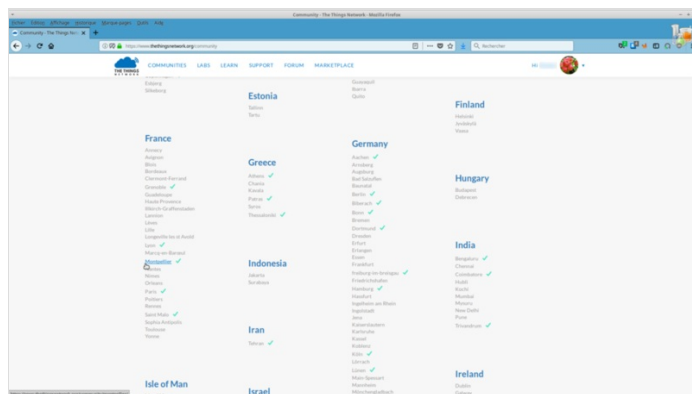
Community - The Things Network - Mozilla Firefox

Fichier Édition Affichage Historique Marque-pages Outils Aide

Community - The Things Net ×

https://www.thethingsnetwork.org/community

Rechercher

THE THINGS NETWORK

COMMUNITIES LABS LEARN SUPPORT FORUM MARKETPLACE

Esbjerg
Silkeborg

France
Annecy
Avignon
Blois
Bordeaux
Clermont-Ferrand
Grenoble
Guadeloupe
Haute Provence
Illkirch-Graffenstaden
Lannion
Lieux
Lille
Longueville-sur-la Avoie
Lyon
Marcq-en-Baroeul
Montpellier
Nantes
Nimes
Orleans
Paris
Poitiers
Rennes
Saint Malo
Sophia Antipolis
Toulouse
Vence

Isle of Man

Estonia
Tallinn
Tartu

Greece
Athens
Chania
Kozani
Patras
Syros
Thessaloniki

Indonesia
Jakarta
Surabaya

Iran
Tehran

Israel

Guayaquil
Ibarra
Quito

Germany
Aachen
Arnsberg
Augsburg
Bad Salzuflen
Baesdorf
Berlin
Biberach
Bonn
Bremen
Dortmund
Dresden
Erfurt
Erlangen
Essen
Frankfurt
Freiburg im breisgau
Friedrichshafen
Hamburg
Hassfurt
Ingelheim am Rhein
Ingolstadt
Jena
Kaiserslautern
Karlsruhe
Kassel
Koblenz
Köln
Lörrach
Lünen
Main-Spessart
Mannheim
Mönchengladbach

Finland
Helsinki
Jyväskylä
Vaasa

Hungary
Budapest
Debrecen

India
Bengaluru
Chennai
Coimbatore
Hubli
Kochi
Mumbai
Mysuru
New Delhi
Pune
Trivandrum

Ireland
Dublin
Galway